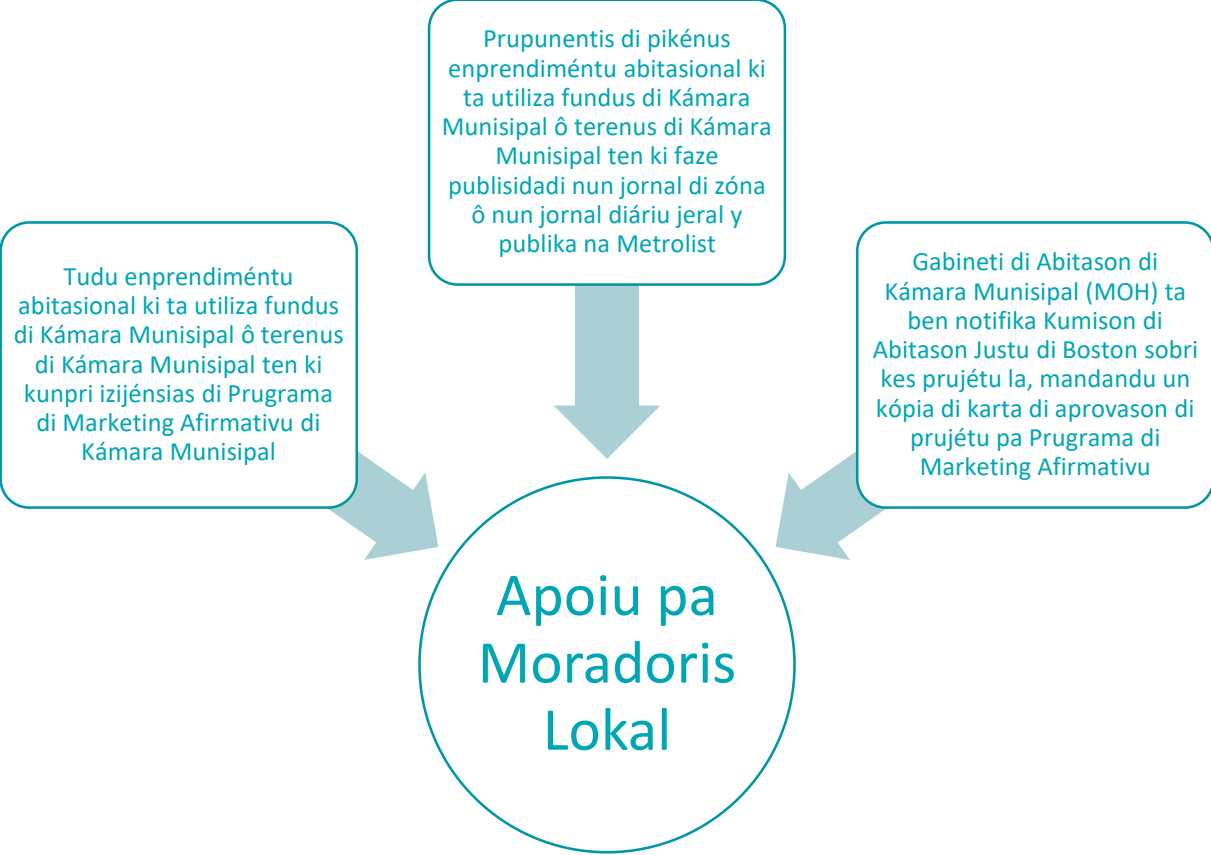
Prupunentis di pikénus enprendiméntu abitasional ki ta utiliza fundus di Kámara Munisipal ô terenus di Kámara Munisipal ten ki faze publisidadi nun jornal di zóna ô nun jornal diáriu jeral y publika na Metrolist

Tudu enprendiméntu abitasional ki ta utiliza fundus di Kámara Munisipal ô terenus di Kámara Munisipal ten ki kunpri izijénsias di Prugrama di Marketing Afirmativu di Kámara Munisipal

Gabineti di Abitason di Kámara Munisipal (MOH) ta ben notifika Kumison di Abitason Justu di Boston sobri kes prujétu la, mandandu un kópia di karta di aprovason di prujétu pa Prugrama di Marketing Afirmativu

Apoiu pa Moradoris Lokal